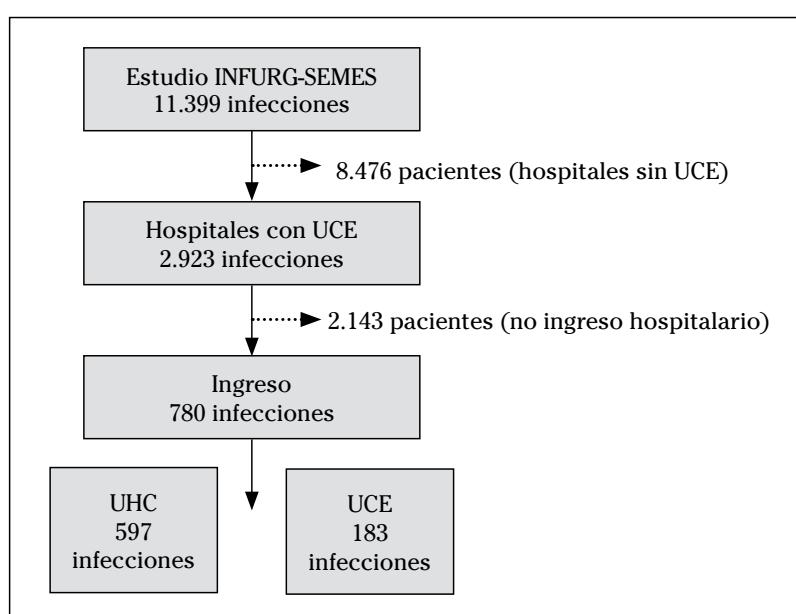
Estudio INFURG-SEMES
11.399 infecciones

8.476 pacientes (hospitales sin UCE)

Hospitales con UCE
2.923 infecciones

2.143 pacientes (no ingreso hospitalario)

Ingreso
780 infecciones

UHC
597
infecciones

UCE
183
infecciones